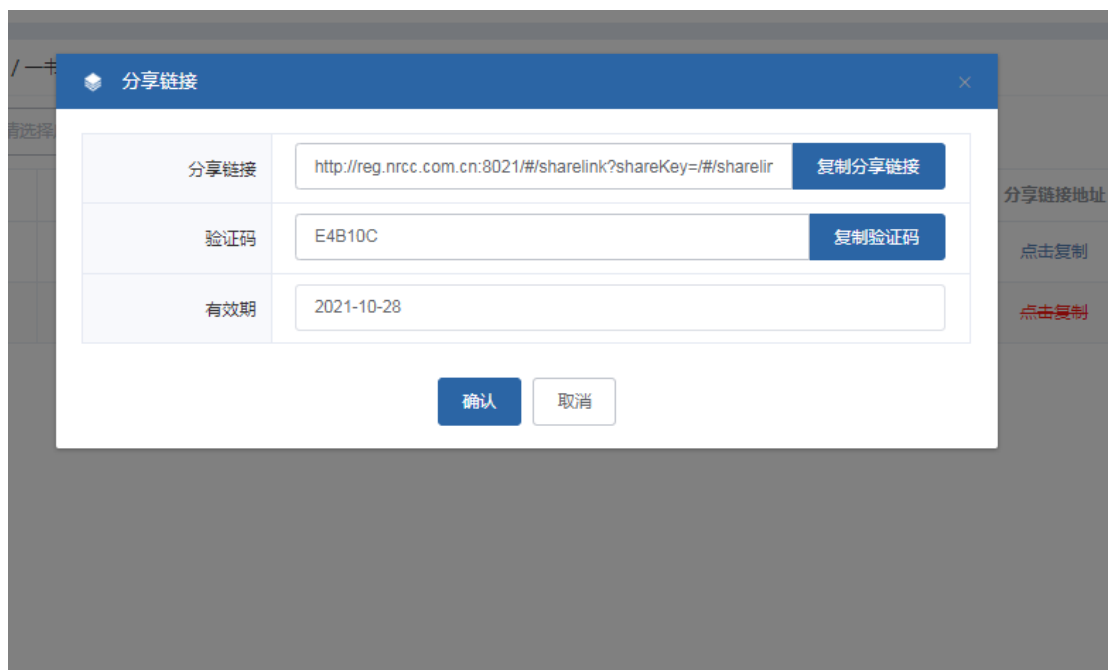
/ 一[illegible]

青选择

分享链接

×

分享链接 | http://reg.nrcc.com.cn:8021/#/sharelink?shareKey=/#/sharelir | 复制分享链接

验证码 | E4B10C | 复制验证码

有效期 | 2021-10-28

确认 取消

分享链接地址

点击复制

点击复制